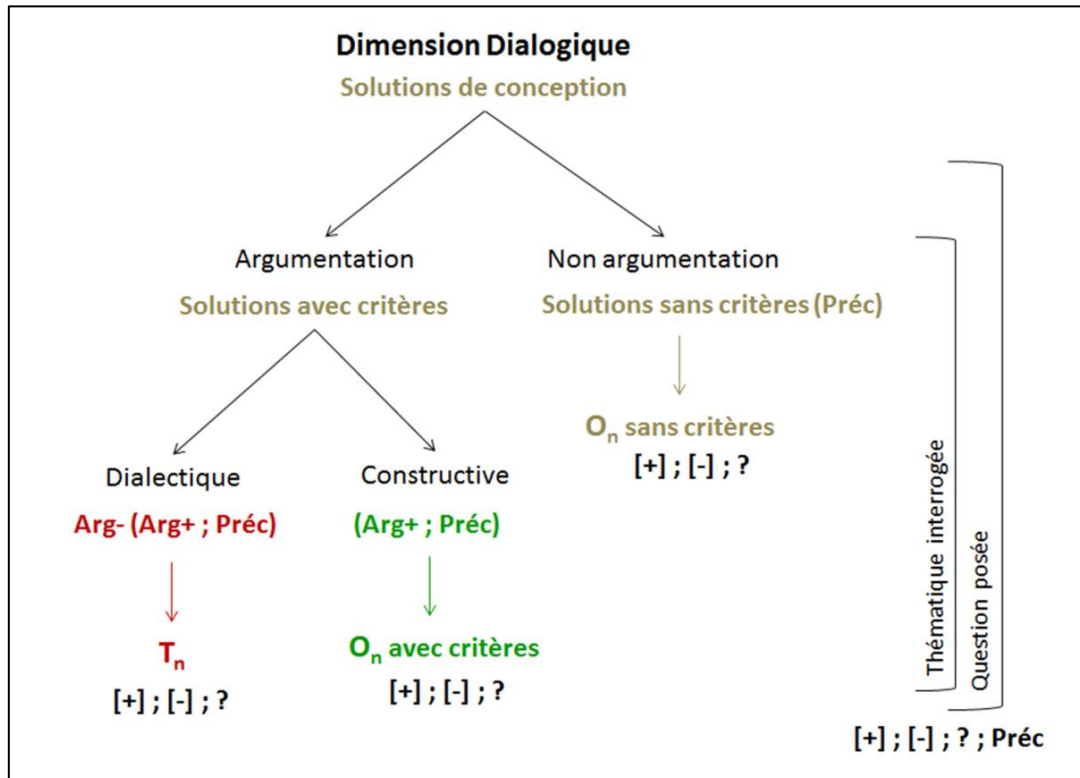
Dimension Dialogique
Solutions de conception

Argumentation
Solutions avec critères

Non argumentation
Solutions sans critères (Préc)

$O_n$ sans critères
[+] ; [-] ; ?

Dialectique
Arg- (Arg+ ; Préc)

$T_n$
[+] ; [-] ; ?

Constructive
(Arg+ ; Préc)

$O_n$ avec critères
[+] ; [-] ; ?

Thématique interrogée

Question posée

[+] ; [-] ; ? ; Préc